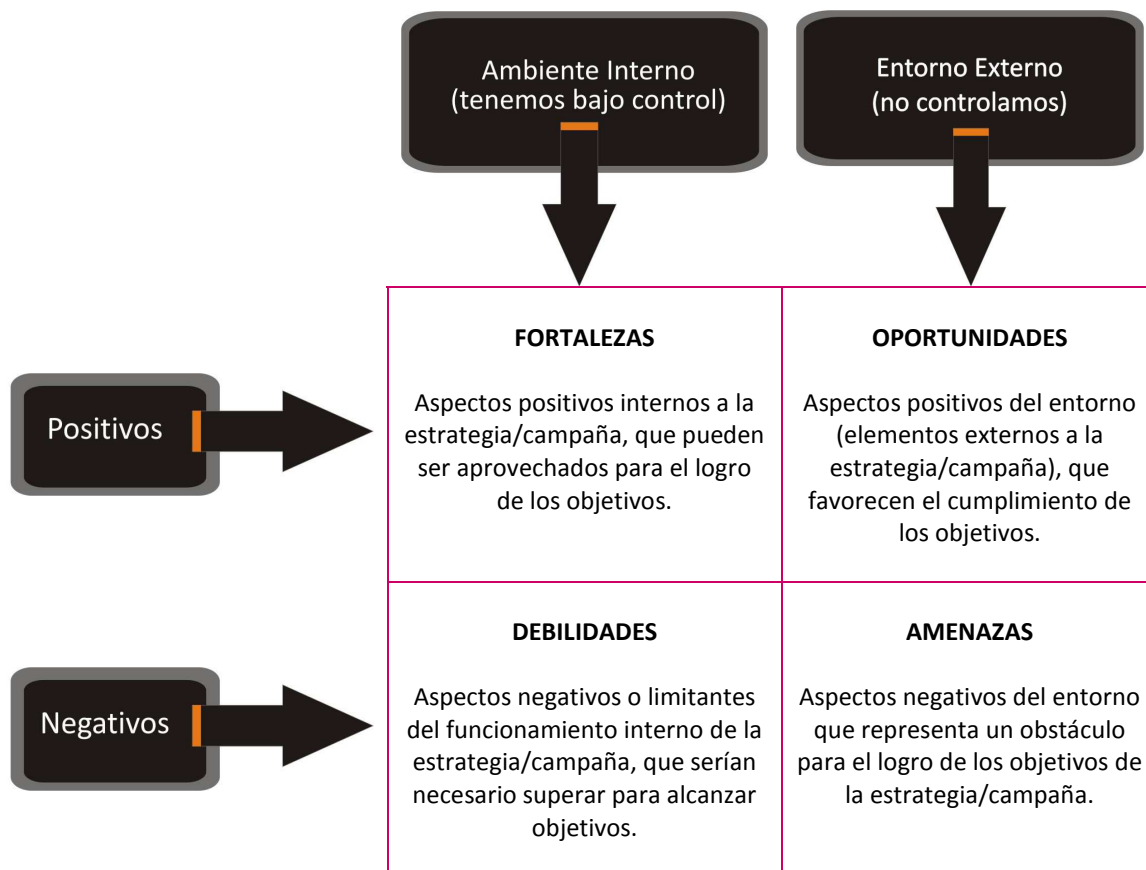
Ambiente Interno (tenemos bajo control)

Entorno Externo (no controlamos)

Positivos

Negativos

| FORTALEZAS<br><br>Aspectos positivos internos a la estrategia/campaña, que pueden ser aprovechados para el logro de los objetivos. | OPORTUNIDADES<br><br>Aspectos positivos del entorno (elementos externos a la estrategia/campaña), que favorecen el cumplimiento de los objetivos. |
|---|---|
| DEBILIDADES<br><br>Aspectos negativos o limitantes del funcionamiento interno de la estrategia/campaña, que serían necesario superar para alcanzar objetivos. | AMENAZAS<br><br>Aspectos negativos del entorno que representa un obstáculo para el logro de los objetivos de la estrategia/campaña. |